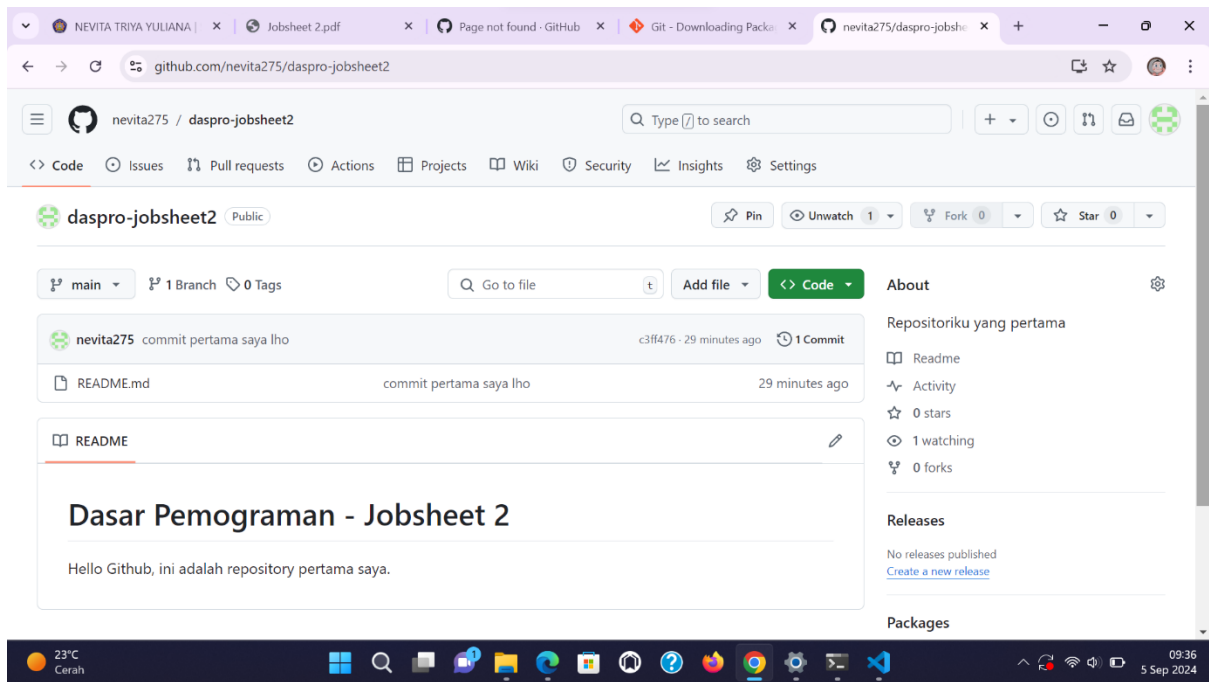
NEVITA TRIYA YULIANA | × Jobsheet 2.pdf × Page not found · GitHub × Git - Downloading Packa × nevita275/daspro-jobsh × +

github.com/nevita275/daspro-jobsheet2

nevita275 / daspro-jobsheet2

Type / to search

Code Issues Pull requests Actions Projects Wiki Security Insights Settings

daspro-jobsheet2 Public

Pin Unwatch 1 Fork 0 Star 0

main 1 Branch 0 Tags Go to file t Add file Code

About

nevita275 commit pertama saya lho c3ff476 · 29 minutes ago 1 Commit

README.md commit pertama saya lho 29 minutes ago

Repositoriku yang pertama

Readme
Activity
0 stars
1 watching
0 forks

README

# Dasar Pemograman - Jobsheet 2

Hello Github, ini adalah repository pertama saya.

Releases

No releases published
Create a new release

Packages

23°C Cerah

09:36 5 Sep 2024